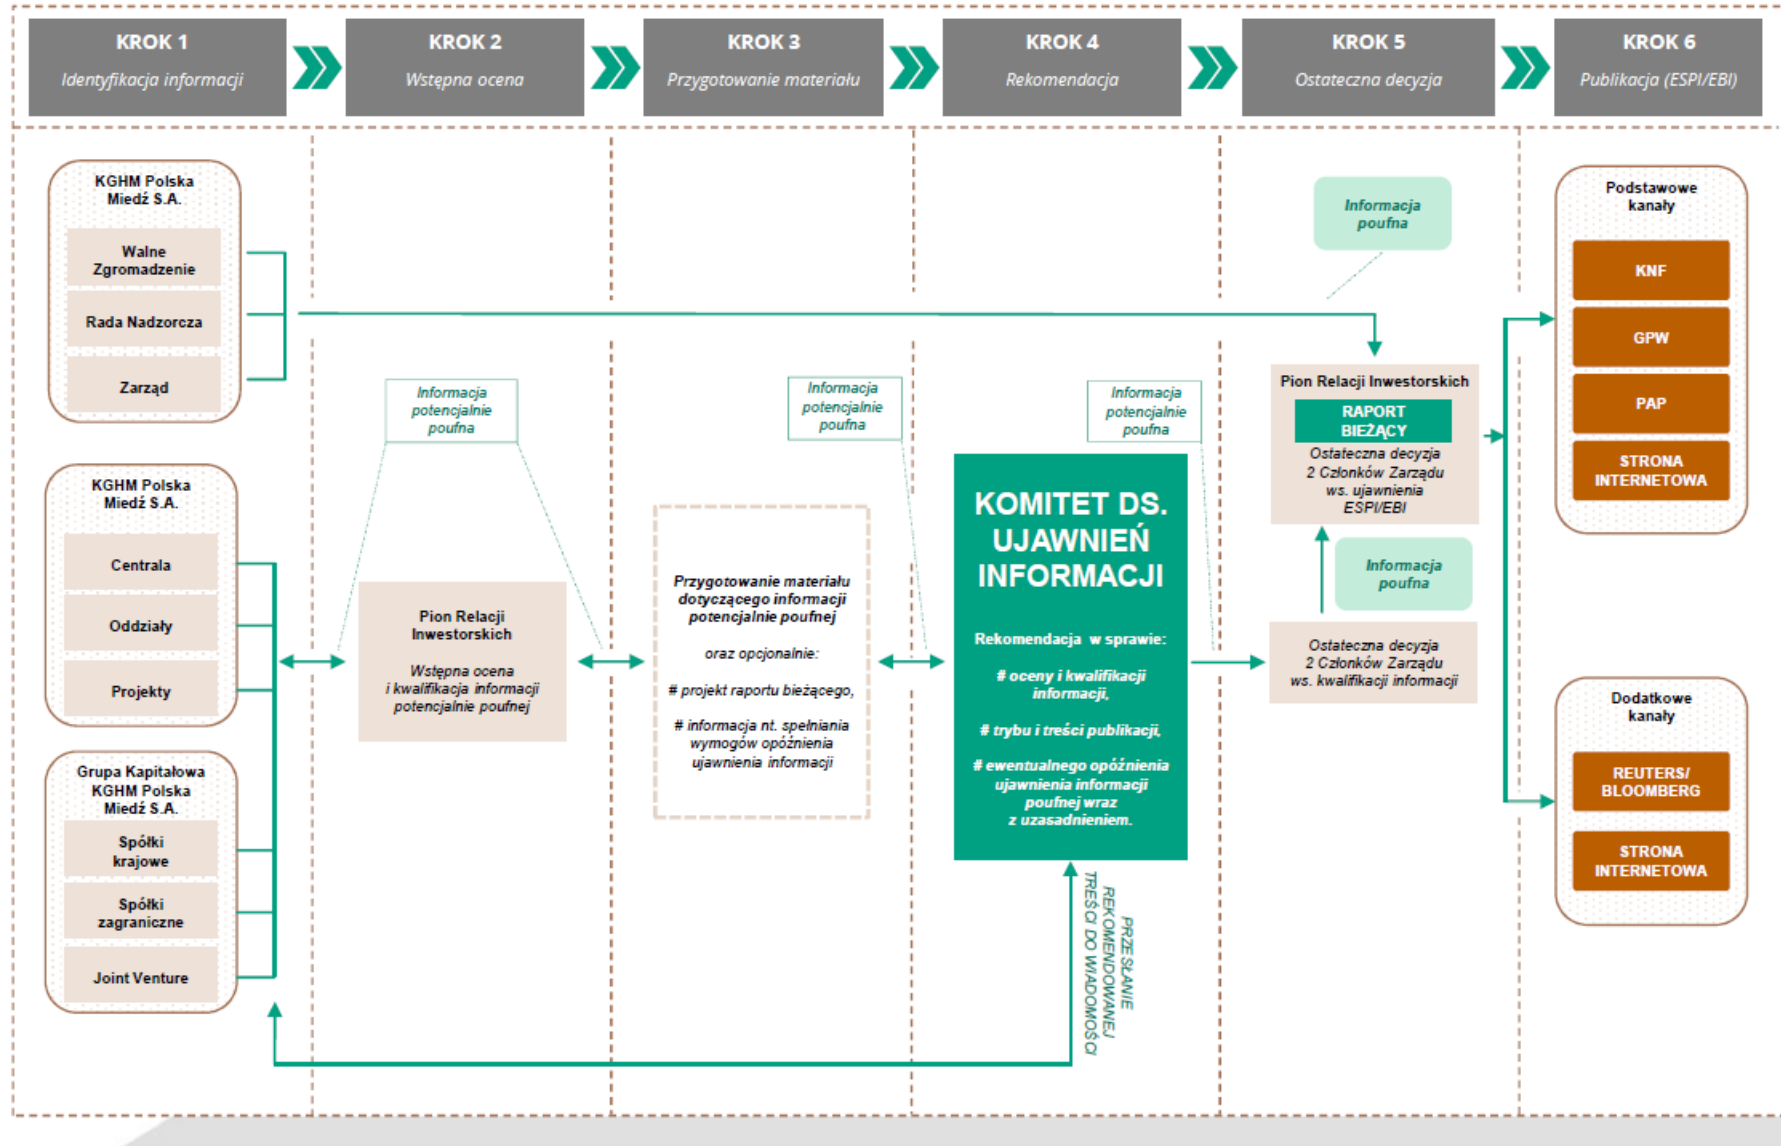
KROK 1
Identyfikacja informacji

KROK 2
Wstępna ocena

KROK 3
Przygotowanie materiału

KROK 4
Rekomendacja

KROK 5
Ostateczna decyzja

KROK 6
Publikacja (ESPI/EBI)

KGHM Polska Miedź S.A.

Walne Zgromadzenie

Rada Nadzorcza

Zarząd

KGHM Polska Miedź S.A.

Centrala

Oddziały

Projekty

Grupa Kapitałowa KGHM Polska Miedź S.A.

Spółki krajowe

Spółki zagraniczne

Joint Venture

Informacja potencjalnie poufna

Pion Relacji Inwestorskich

Wstępna ocena i kwalifikacja informacji potencjalnie poufnej

Informacja potencjalnie poufna

Przygotowanie materiału dotyczącego informacji potencjalnie poufnej

oraz opcjonalnie:

# projekt raportu bieżącego,

# informacja nt. spełniania wymogów opóźnienia ujawnienia informacji

Informacja potencjalnie poufna

KOMITET DS. UJAWNIEŃ INFORMACJI

Rekomendacja w sprawie:

# oceny i kwalifikacji informacji,

# trybu i treści publikacji,

# ewentualnego opóźnienia ujawnienia informacji poufnej wraz z uzasadnieniem.

PRZESŁANIE REKOMENDOWANEJ TREŚCI DO WIADOMOŚCI

Informacja poufna

Pion Relacji Inwestorskich

RAPORT BIEŻĄCY

Ostateczna decyzja 2 Członków Zarządu ws. ujawnienia ESPI/EBI

Informacja poufna

Ostateczna decyzja 2 Członków Zarządu ws. kwalifikacji informacji

Podstawowe kanały

KNF

GPW

PAP

STRONA INTERNETOWA

Dodatkowe kanały

REUTERS/ BLOOMBERG

STRONA INTERNETOWA